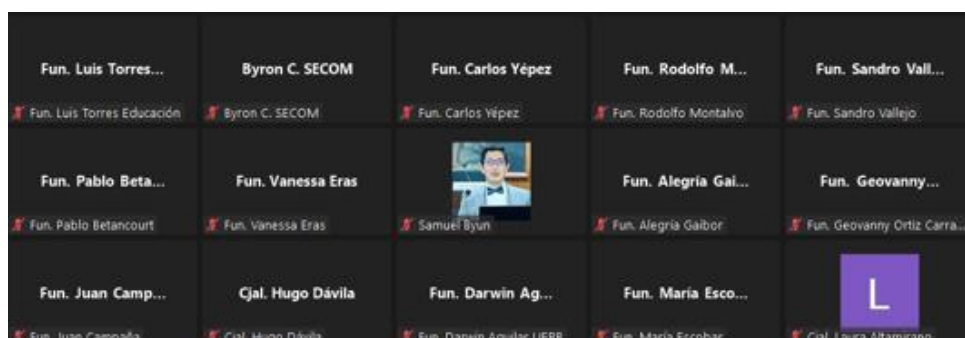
Fun. Luis Torres...
Fun. Luis Torres Educación

Byron C. SECOM
Byron C. SECOM

Fun. Carlos Yépez
Fun. Carlos Yépez

Fun. Rodolfo M...
Fun. Rodolfo Montalvo

Fun. Sandro Vall...
Fun. Sandro Vallejo

Fun. Pablo Beta...
Fun. Pablo Betancourt

Fun. Vanessa Eras
Fun. Vanessa Eras

Samuel Byun

Fun. Alegría Gai...
Fun. Alegría Gaibor

Fun. Geovanny...
Fun. Geovanny Ortiz Carra...

Fun. Juan Camp...
Fun. Juan Campaña

Cjal. Hugo Dávila
Cjal. Hugo Dávila

Fun. Darwin Ag...
Fun. Darwin Aguilar UEPB

Fun. María Esco...
Fun. María Escobar

L
Cjal. Laura Altamirano